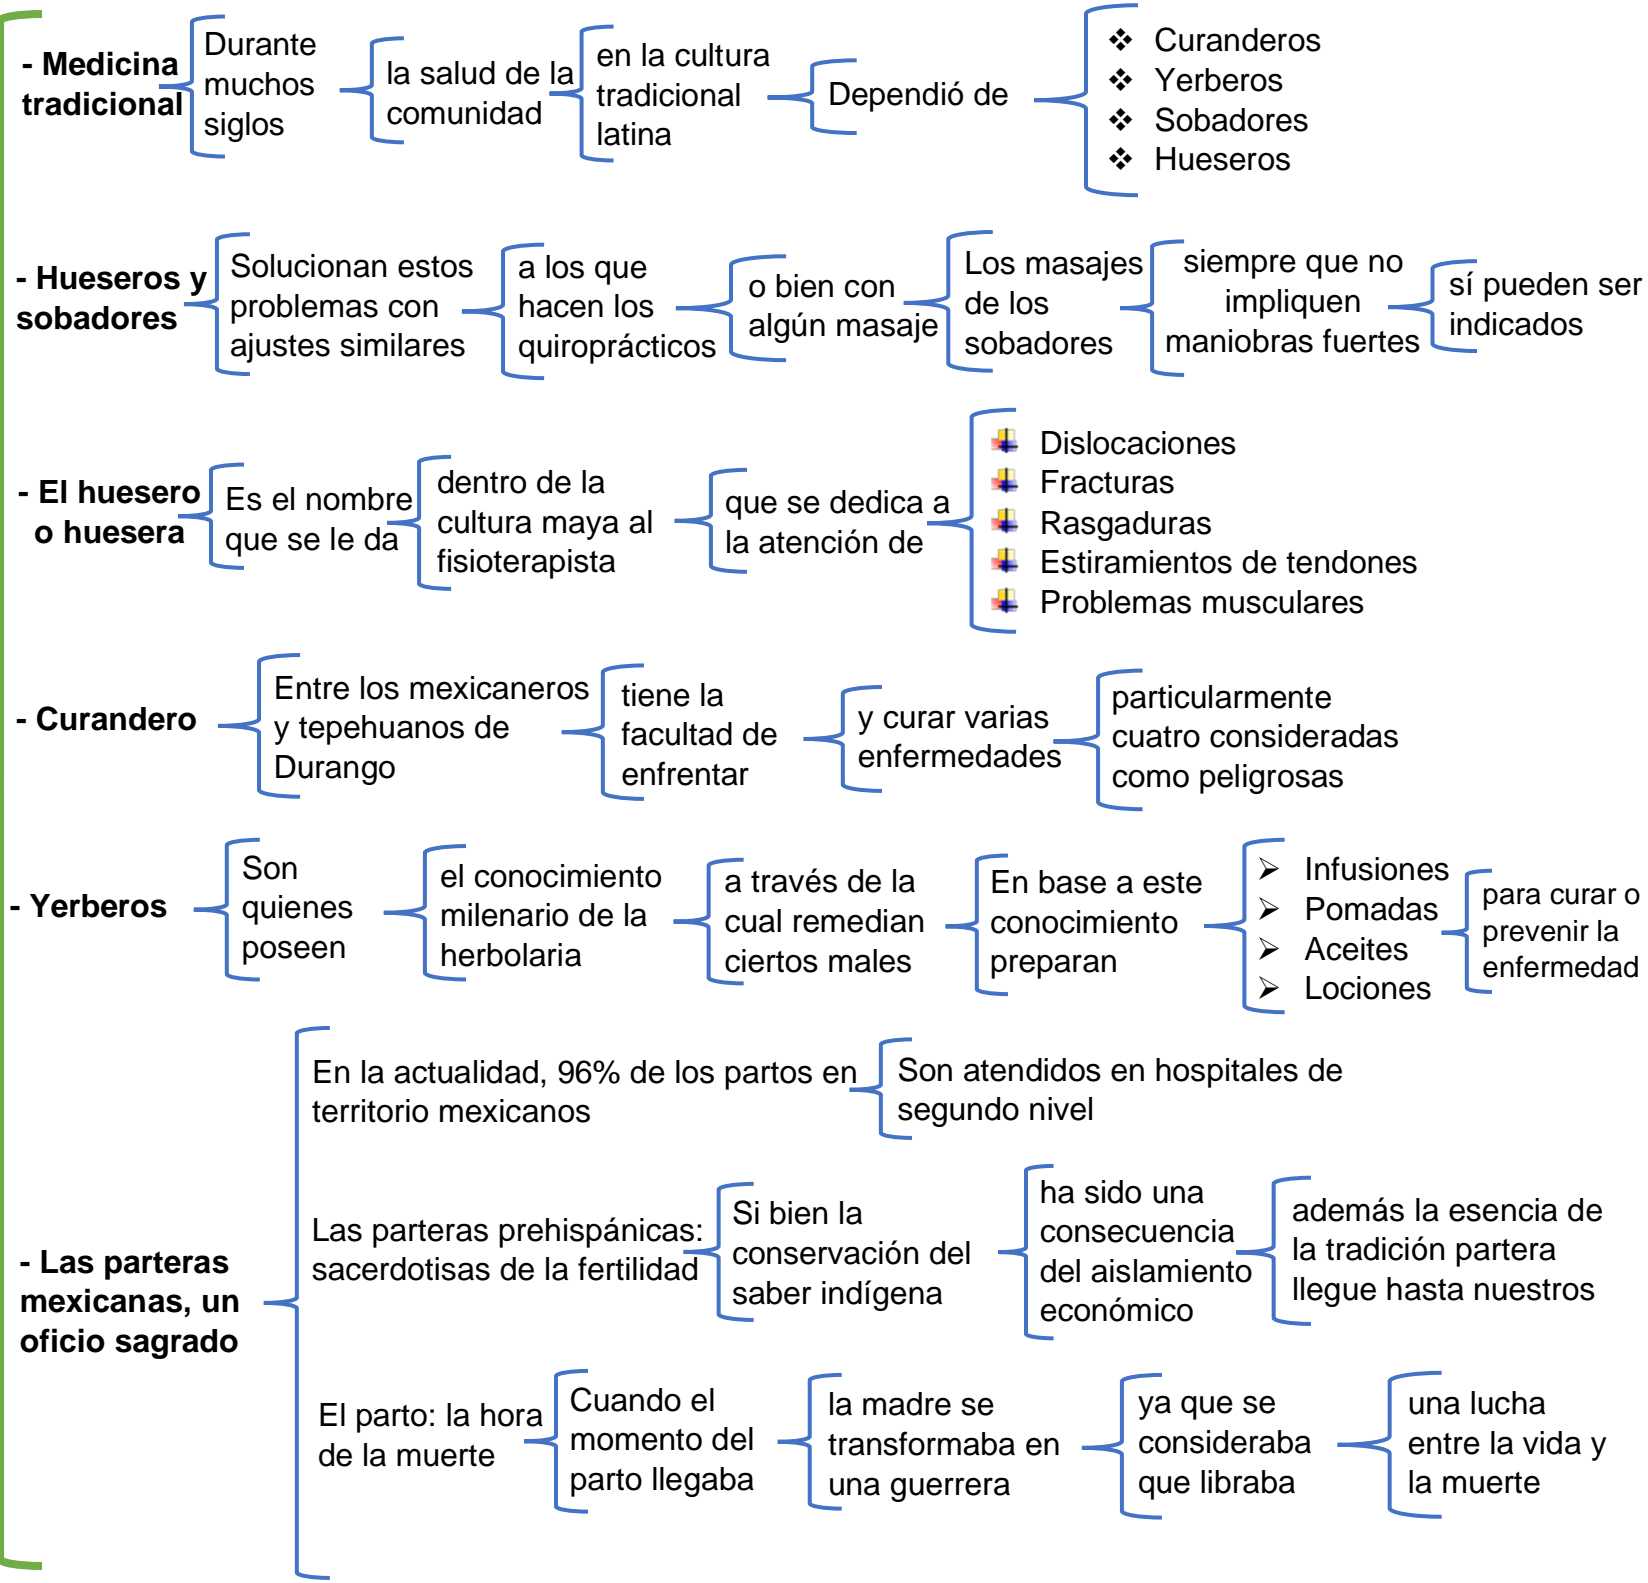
- Medicina tradicional

Durante muchos siglos

la salud de la comunidad

en la cultura tradicional latina

Dependió de

❖ Curanderos
❖ Yerberos
❖ Sobadores
❖ Hueseros

- Hueseros y sobadores

Solucionan estos problemas con ajustes similares

a los que hacen los quiroprácticos

o bien con algún masaje

Los masajes de los sobadores

siempre que no impliquen maniobras fuertes

sí pueden ser indicados

- El huesero o huesera

Es el nombre que se le da

dentro de la cultura maya al fisioterapista

que se dedica a la atención de

Dislocaciones
Fracturas
Rasgaduras
Estiramientos de tendones
Problemas musculares

- Curandero

Entre los mexicaneros y tepehuanos de Durango

tiene la facultad de enfrentar

y curar varias enfermedades

particularmente cuatro consideradas como peligrosas

- Yerberos

Son quienes poseen

el conocimiento milenario de la herbolaria

a través de la cual remedian ciertos males

En base a este conocimiento preparan

➢ Infusiones
➢ Pomadas
➢ Aceites
➢ Lociones

para curar o prevenir la enfermedad

- Las parteras mexicanas, un oficio sagrado

En la actualidad, 96% de los partos en territorio mexicanos

Son atendidos en hospitales de segundo nivel

Las parteras prehispánicas: sacerdotisas de la fertilidad

Si bien la conservación del saber indígena

ha sido una consecuencia del aislamiento económico

además la esencia de la tradición partera llegue hasta nuestros

El parto: la hora de la muerte

Cuando el momento del parto llegaba

la madre se transformaba en una guerrera

ya que se consideraba que libraba

una lucha entre la vida y la muerte